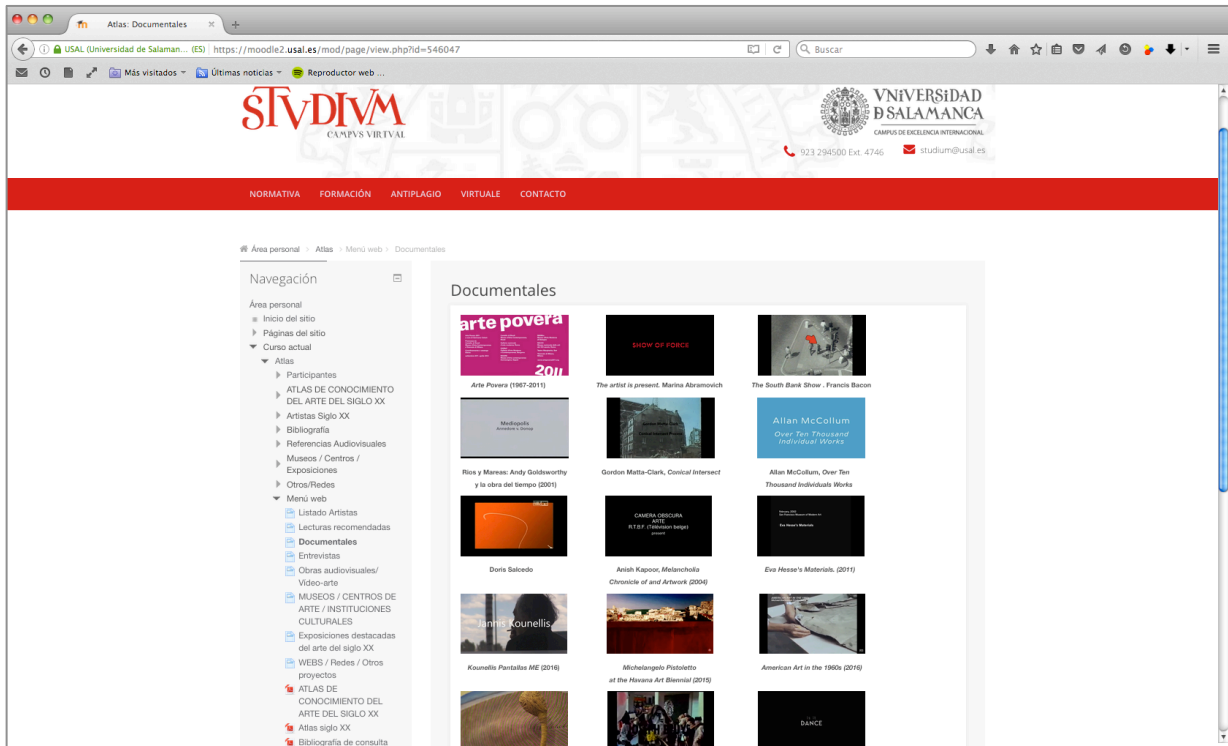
Atlas: Documentales

USAL (Universidad de Salaman... (ES) https://moodle2.usal.es/mod/page/view.php?id=546047

Buscar

Más visitados Últimas noticias Reproductor web ...

STVDIVM
CAMPVS VIRTVAL

VNiVERSiDAD
DSALAMANCA
CAMPUS DE EXCELENCIA INTERNACIONAL

923 294500 Ext. 4746 studium@usal.es

NORMATIVA FORMACIÓN ANTIPLAGIO VIRTUALE CONTACTO

Área personal > Atlas > Menú web > Documentales

Navegación

Área personal
Inicio del sitio
Páginas del sitio
Curso actual
Atlas
Participantes
ATLAS DE CONOCIMIENTO DEL ARTE DEL SIGLO XX
Artistas Siglo XX
Bibliografía
Referencias Audiovisuales
Museos / Centros / Exposiciones
Otros/Redes
Menú web
Listado Artistas
Lecturas recomendadas
Documentales
Entrevistas
Obras audiovisuales/ Video-arte
MUSEOS / CENTROS DE ARTE / INSTITUCIONES CULTURALES
Exposiciones destacadas del arte del siglo XX
WEBS / Redes / Otros proyectos
ATLAS DE CONOCIMIENTO DEL ARTE DEL SIGLO XX
Atlas siglo XX
Bibliografía de consulta

Documentales

arte povera
2011

SHOW OF FORCE

Arte Povera (1967-2011)

The artist is present. Marina Abramovich

The South Bank Show . Francis Bacon

Mediopolis

Allan McCollum
Over Ten Thousand Individual Works

Ríos y Mareas: Andy Goldsworthy y la obra del tiempo (2001)

Gordon Matta-Clark, Conical Intersect

Allan McCollum, Over Ten Thousand Individuals Works

CAMERA OBSCURA
ARTE
R.T.B.F. (Télévision belge)
présent

Eva Hesse's Materials

Doris Salcedo

Anish Kapoor, Melancholia Chronicle of and Artwork (2004)

Eva Hesse's Materials. (2011)

Jannis Kounellis

Kounellis Pantallas ME (2016)

Michelangelo Pistoletto at the Havana Art Biennial (2015)

American Art in the 1960s (2016)

DANCE